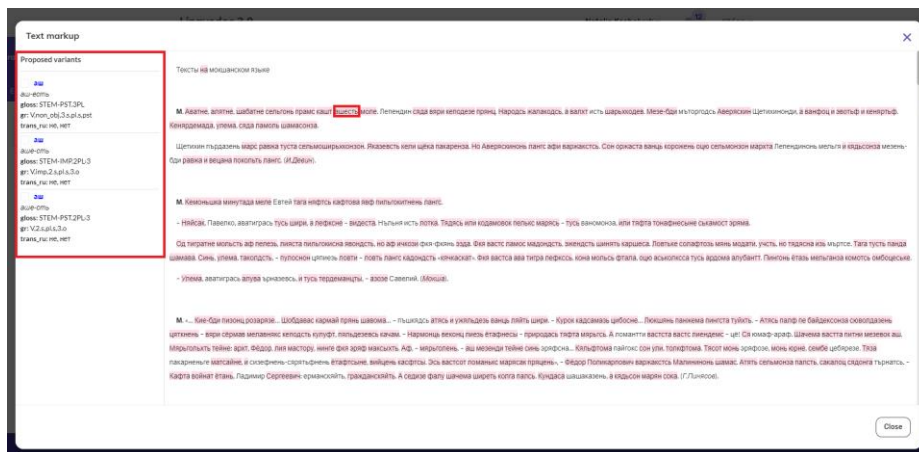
Text markup

Proposed variants

аш
аш-есть
gloss: STEM-PST.3PL
gr: V.non_obj.3.s.pl.s.pst
trans_ru: не, нет

аш
аше-сть
gloss: STEM-IMP.2PL-3
gr: V.imp.2.s.pl.s.3.o
trans_ru: не, нет

аш
аше-сть
gloss: STEM-PST.2PL-3
gr: V.2.s.pl.s.3.o
trans_ru: не, нет

Тексты на мокшанском языке

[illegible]

Close